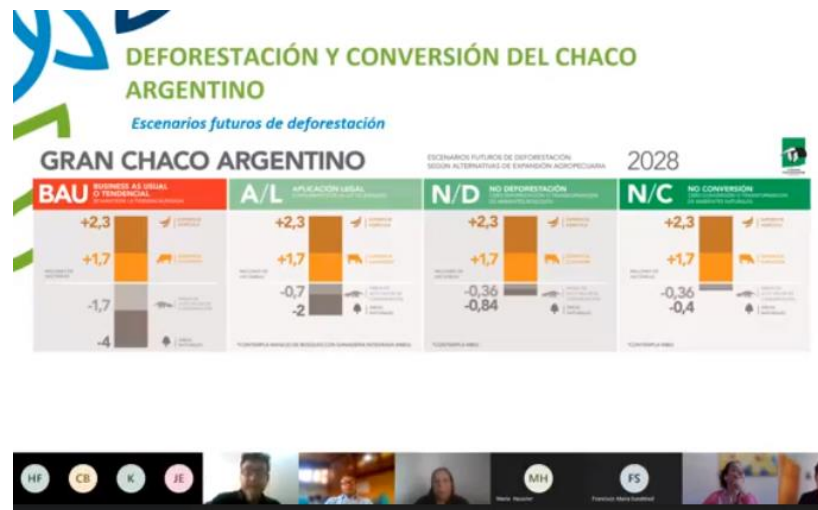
DEFORESTACIÓN Y CONVERSIÓN DEL CHACO ARGENTINO

Escenarios futuros de deforestación

GRAN CHACO ARGENTINO

ESCENARIOS FUTUROS DE DEFORESTACIÓN SEGÚN ALTERNATIVAS DE EXPANSIÓN AGROPECUARIA

2028

BAU BUSINESS AS USUAL O TENDENCIAL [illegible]

A/L APLICACIÓN LEGAL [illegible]

N/D NO DEFORESTACIÓN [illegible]

N/C NO CONVERSIÓN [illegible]

+2,3
+1,7
-1,7
-4

+2,3
+1,7
-0,7
-2

+2,3
+1,7
-0,36
-0,84

+2,3
+1,7
-0,36
-0,4

HF CB K JE

MH
Maria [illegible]

FS
Francisco Maria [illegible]